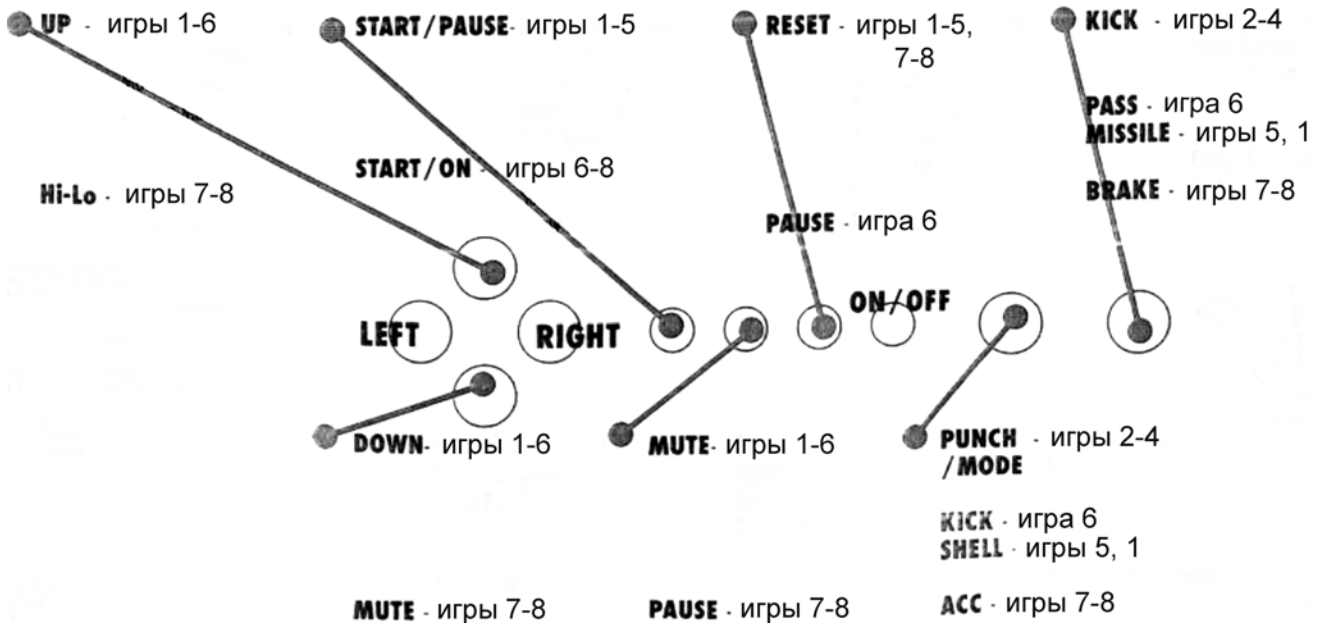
UP - игры 1-6

START/PAUSE- игры 1-5

RESET - игры 1-5, 7-8

KICK - игры 2-4

PASS - игра 6
MISSILE - игры 5, 1

BRAKE - игры 7-8

START/ON - игры 6-8

Hi-Lo - игры 7-8

PAUSE - игра 6

LEFT

RIGHT

ON/OFF

DOWN- игры 1-6

MUTE- игры 1-6

PUNCH /MODE - игры 2-4

KICK - игра 6
SHELL - игры 5, 1

MUTE - игры 7-8

PAUSE - игры 7-8

ACC - игры 7-8